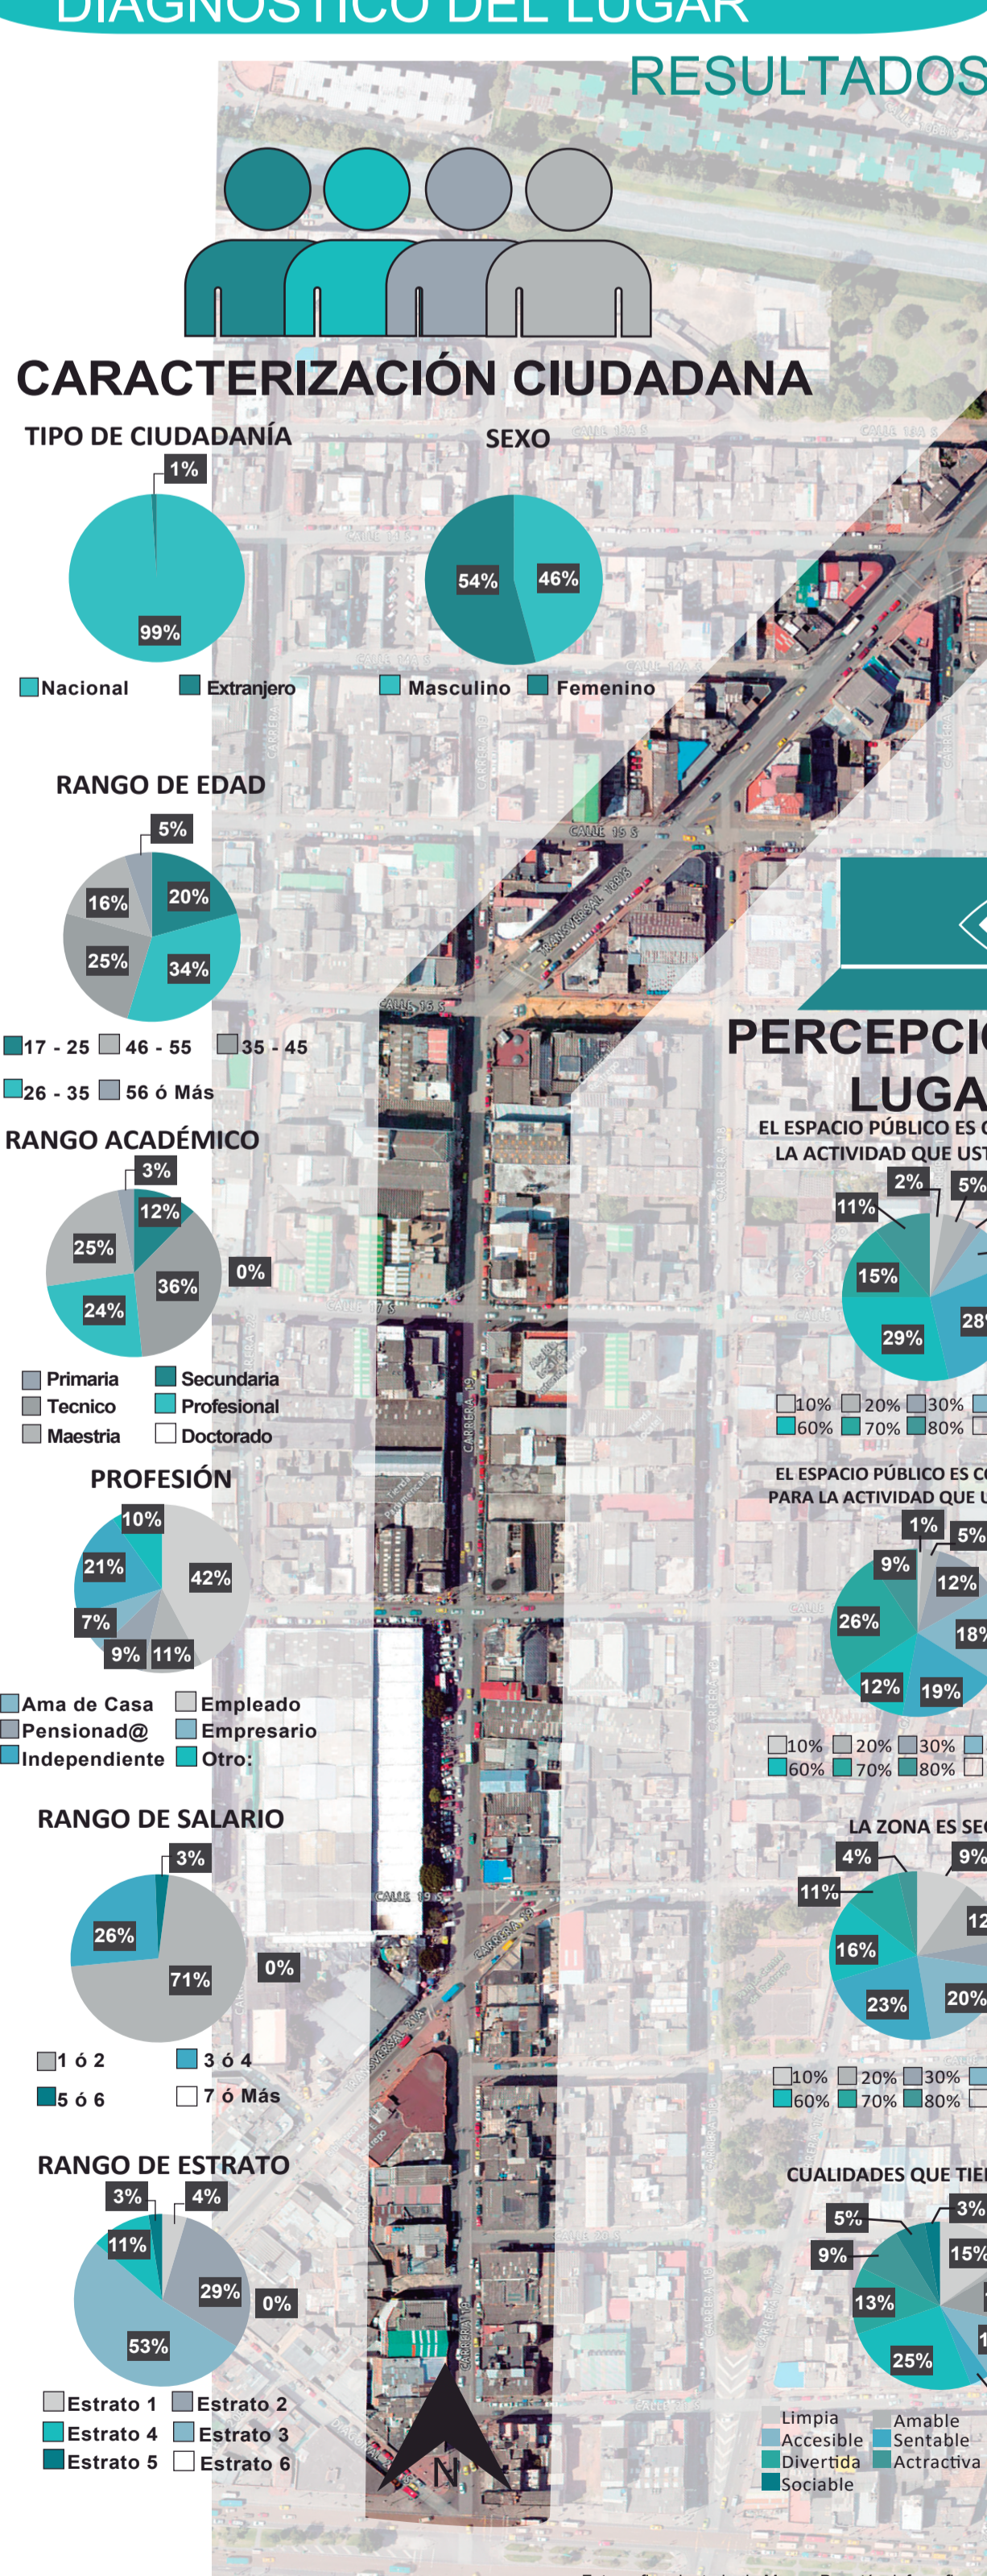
DIAGNOSTICO DEL LUGAR

RESULTADOS

CARACTERIZACIÓN CIUDADANA

TIPO DE CIUDADANÍA

1%
99%

Nacional Extranjero

SEXO

54% 46%

Masculino Femenino

RANGO DE EDAD

5%
16% 20%
25% 34%

17 - 25 46 - 55 35 - 45
26 - 35 56 ó Más

RANGO ACADÉMICO

3%
12%
25%
36% 0%
24%

Primaria Secundaria
Tecnico Profesional
Maestria Doctorado

PROFESIÓN

10%
21% 42%
7%
9% 11%

Ama de Casa Empleado
Pensionad@ Empresario
Independiente Otro:

RANGO DE SALARIO

3%
26%
71% 0%

1 ó 2 3 ó 4
5 ó 6 7 ó Más

RANGO DE ESTRATO

3% 4%
11%
29% 0%
53%

Estrato 1 Estrato 2
Estrato 4 Estrato 3
Estrato 5 Estrato 6

N

PERCEPCI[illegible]
LUGA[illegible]

EL ESPACIO PÚBLICO ES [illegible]
LA ACTIVIDAD QUE UST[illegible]

2% 5%
11%
15%
29% 28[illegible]

10% 20% 30%
60% 70% 80%

EL ESPACIO PÚBLICO ES C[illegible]
PARA LA ACTIVIDAD QUE U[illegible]

1% 5%
9% 12%
26% 18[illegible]
12% 19%

10% 20% 30%
60% 70% 80%

LA ZONA ES SE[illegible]

4% 9%
11% 12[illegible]
16%
23% 20%

10% 20% 30%
60% 70% 80%

CUALIDADES QUE TIE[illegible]

5% 3%
9% 15%
13%
25%

Limpia Amable
Accesible Sentable
Divertida Actractiva
Sociable